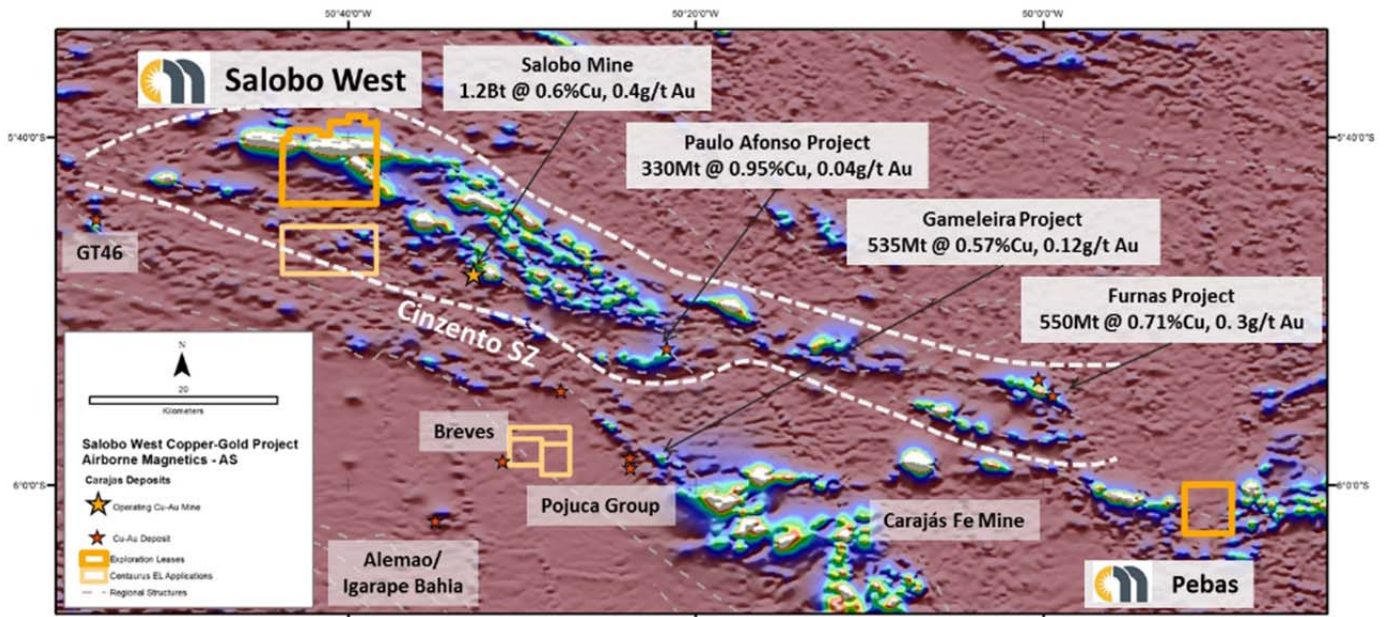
50°40'0"W
50°20'0"W
50°0'0"W

Salobo West

Salobo Mine
1.2Bt @ 0.6%Cu, 0.4g/t Au

Paulo Afonso Project
330Mt @ 0.95%Cu, 0.04g/t Au

Gameleira Project
535Mt @ 0.57%Cu, 0.12g/t Au

Furnas Project
550Mt @ 0.71%Cu, 0. 3g/t Au

5°40'0"S
5°40'0"S

GT46

Cinzento SZ

N
20
Kilometers

Salobo West Copper-Gold Project
Airborne Magnetics - AS
Carajas Deposits
Operating Cu-Au Mine
Cu-Au Deposit
Exploration Leases
Centaurus EL Applications
Regional Structures

Breves

Pojuca Group

Carajás Fe Mine

6°0'0"S
6°0'0"S

Alemao/
Igarape Bahia

Pebas